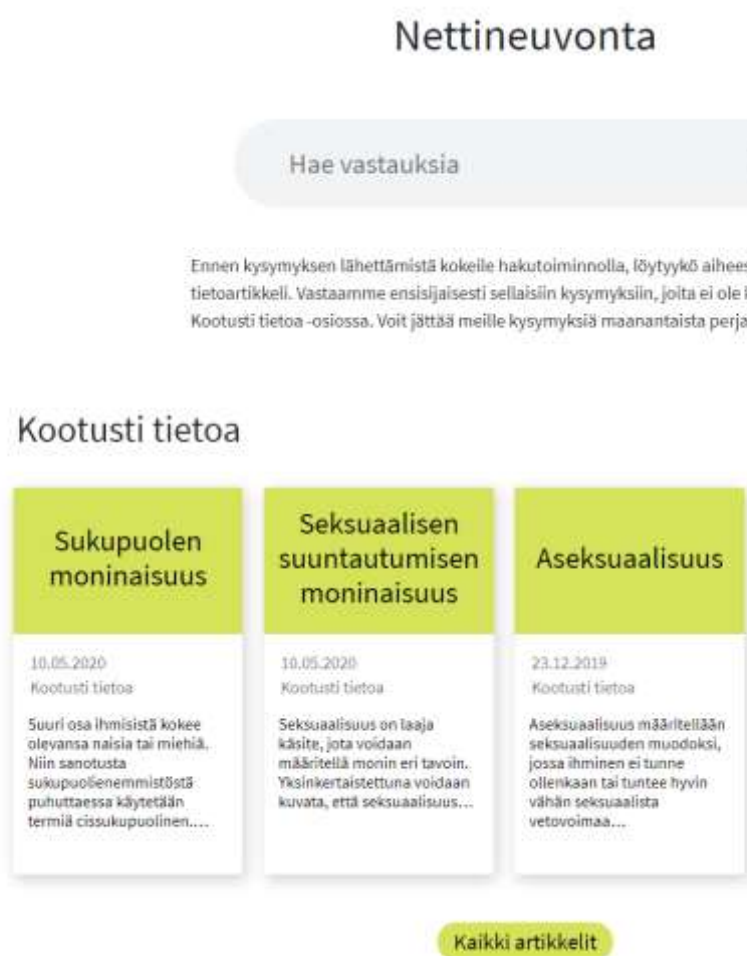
Nettineuvonta

Hae vastauksia

Ennen kysymyksen lähettämistä kokeile hakutoiminnolla, löytyykö aihee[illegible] tietoartikkeli. Vastaamme ensisijaisesti sellaisiin kysymyksiin, joita ei ole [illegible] Kootusti tietoa -osiossa. Voit jättää meille kysymyksiä maanantaista perja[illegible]

Kootusti tietoa

Sukupuolen moninaisuus

10.05.2020

Kootusti tietoa

Suuri osa ihmisistä kokee olevansa naisia tai miehiä. Niin sanotusta sukupuolienemmistöstä puhuttaessa käytetään termiä cissukupuolinen....

Seksuaalisen suuntautumisen moninaisuus

10.05.2020

Kootusti tietoa

Seksuaalisuus on laaja käsite, jota voidaan määritellä monin eri tavoin. Yksinkertaistettuna voidaan kuvata, että seksuaalisuus...

Aseksuaalisuus

23.12.2019

Kootusti tietoa

Aseksuaalisuus määritellään seksuaalisuuden muodoksi, jossa ihminen ei tunne ollenkaan tai tuntee hyvin vähän seksuaalista vetovoimaa...

Kaikki artikkelit